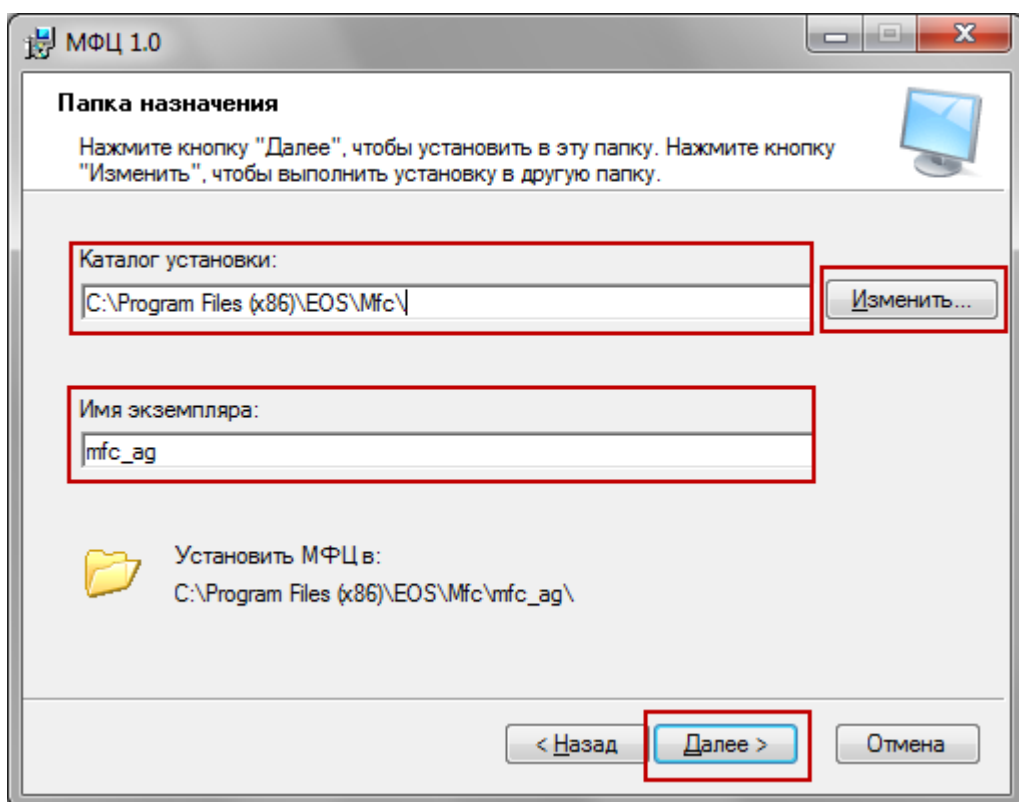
МФЦ 1.0

Папка назначения

Нажмите кнопку "Далее", чтобы установить в эту папку. Нажмите кнопку "Изменить", чтобы выполнить установку в другую папку.

Каталог установки:

C:\Program Files (x86)\EOS\Mfc\

Изменить...

Имя экземпляра:

mfc_ag

Установить МФЦ в:
C:\Program Files (x86)\EOS\Mfc\mfc_ag\

< Назад

Далее >

Отмена